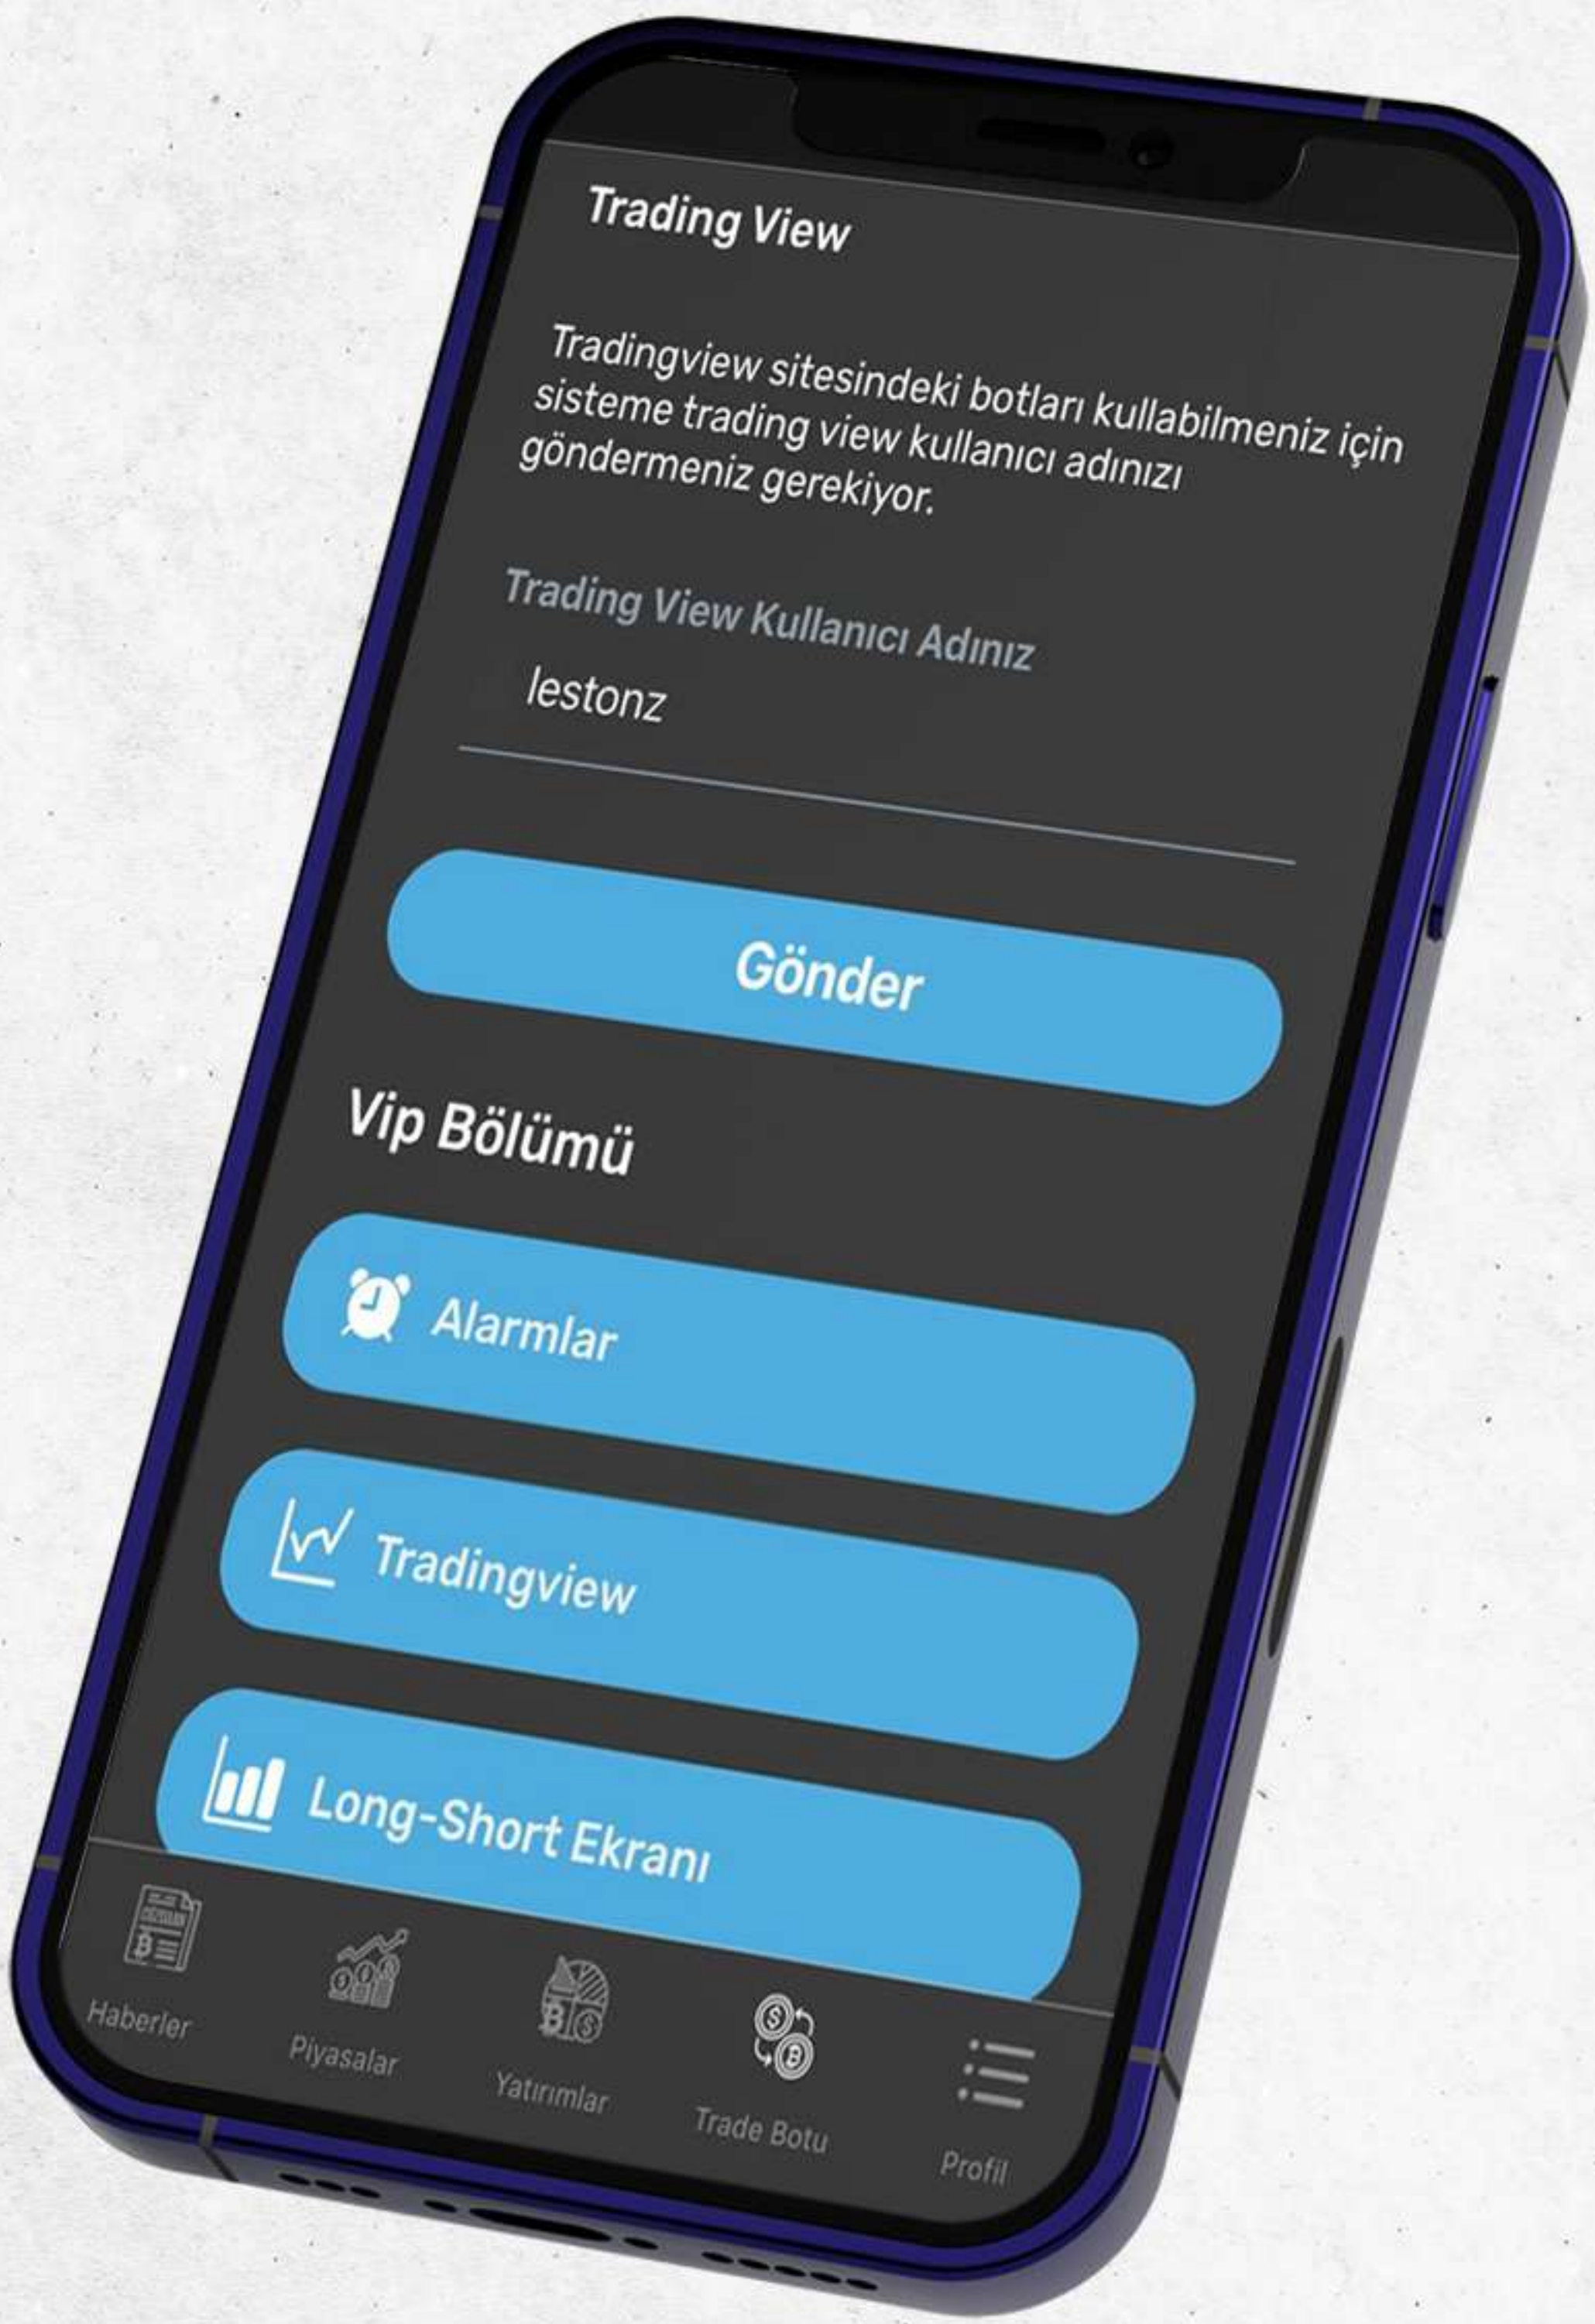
Trading View

Tradingview sitesindeki botları kullabilmeniz için sisteme trading view kullanıcı adınızı göndermeniz gerekiyor.

Trading View Kullanıcı Adınız

lestonz

Gönder

Vip Bölümü

Alarmlar

Tradingview

Long-Short Ekranı

Haberler

Piyasalar

Yatırımlar

Trade Botu

Profil